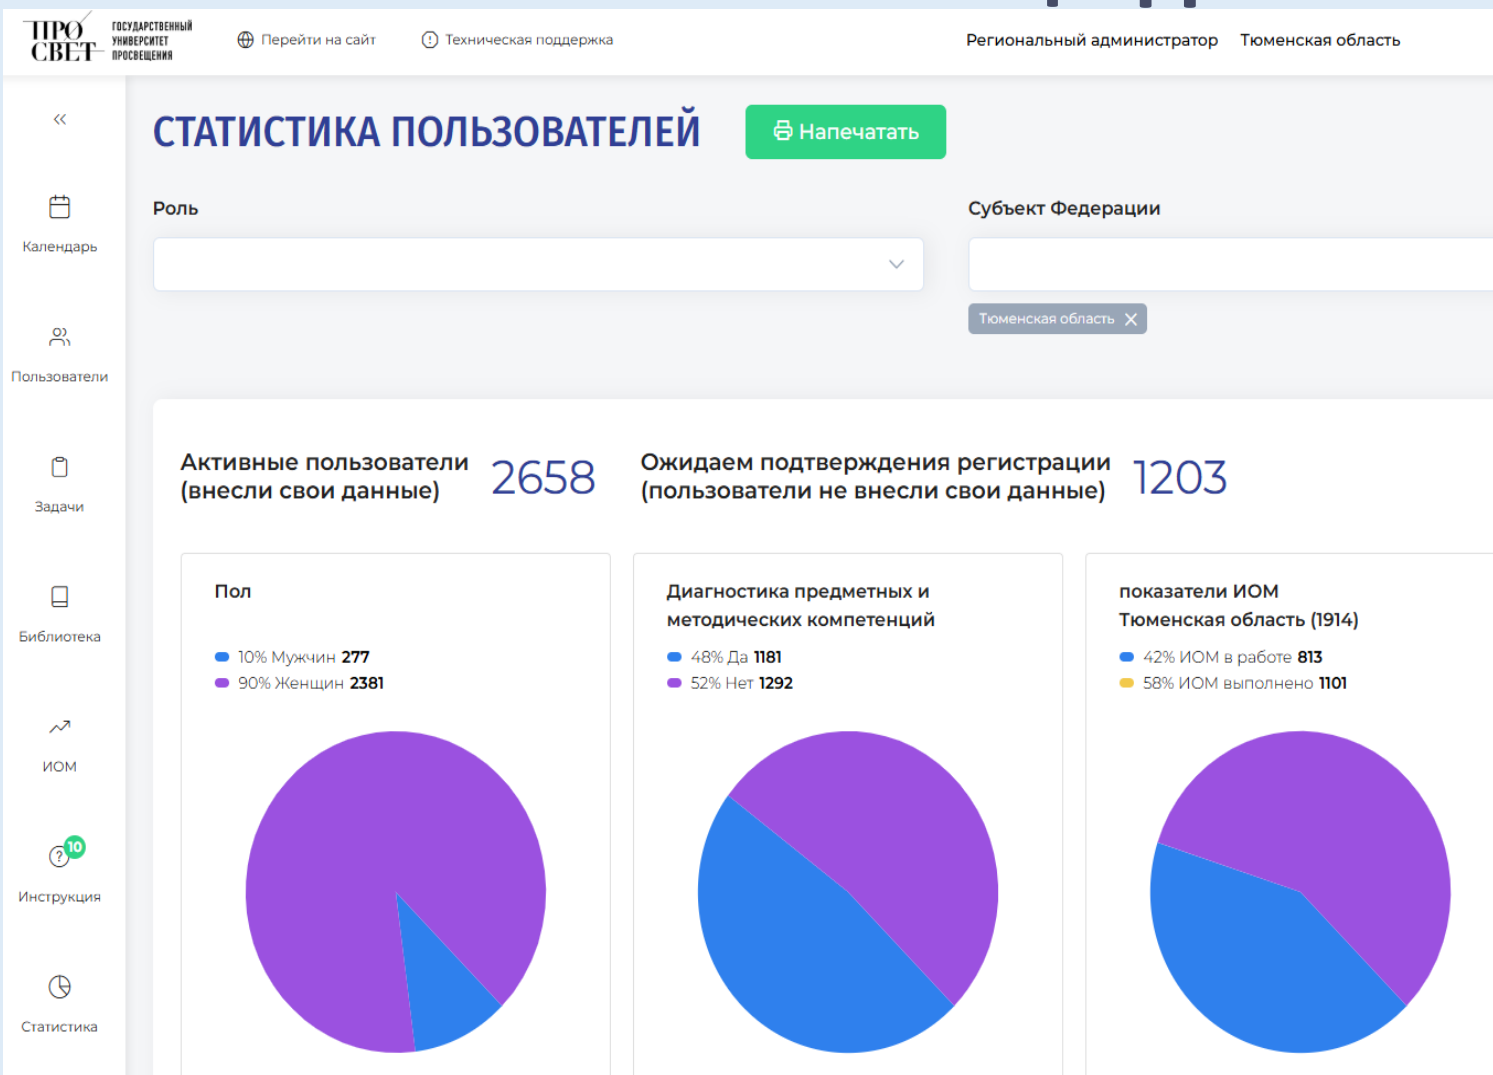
ПРО СВЕТ ГОСУДАРСТВЕННЫЙ УНИВЕРСИТЕТ ПРОСВЕЩЕНИЯ

Перейти на сайт

Техническая поддержка

Региональный администратор Тюменская область

«

Календарь

Пользователи

Задачи

Библиотека

ИОМ

10

Инструкция

Статистика

СТАТИСТИКА ПОЛЬЗОВАТЕЛЕЙ

Напечатать

Роль

Субъект Федерации

Тюменская область

Активные пользователи (внесли свои данные) 2658

Ожидаем подтверждения регистрации (пользователи не внесли свои данные) 1203

Пол

10% Мужчин 277

90% Женщин 2381

Диагностика предметных и методических компетенций

48% Да 1181

52% Нет 1292

показатели ИОМ Тюменская область (1914)

42% ИОМ в работе 813

58% ИОМ выполнено 1101